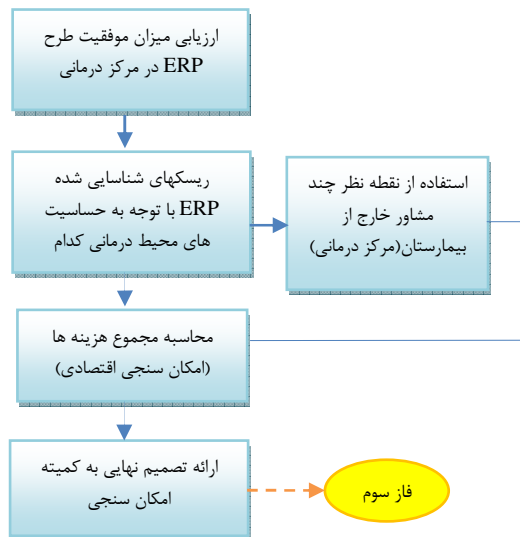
ارزیابی میزان موفقیت طرح ERP در مرکز درمانی

ریسکهای شناسایی شده ERP با توجه به حساسیت های محیط درمانی کدام

استفاده از نقطه نظر چند مشاور خارج از بیمارستان(مرکز درمانی)

محاسبه مجموع هزینه ها (امکان سنجی اقتصادی)

ارائه تصمیم نهایی به کمیته امکان سنجی

فاز سوم